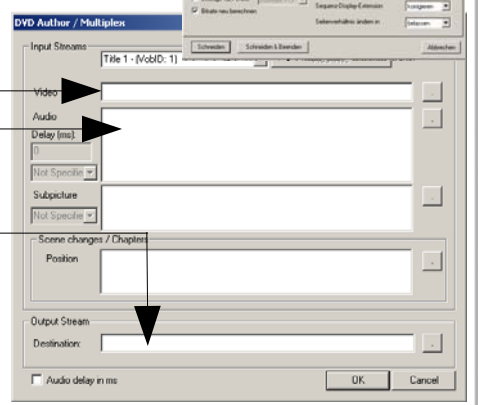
DVD Author / Multiplex

Bitrate neu berechnen

Sequenz-Display-Extension

korrigieren

Seitenverhältnis ändern in

belassen

Schneiden

Schneiden & Beenden

Abbrechen

Input Streams

Title 1 - (VobID: 1)

Video

...

Audio

...

Delay (ms):

0

Not Specifie

Subpicture

...

Not Specifie

Scene changes / Chapters

Position

...

Output Stream

Destination:

...

Audio delay in ms

OK

Cancel